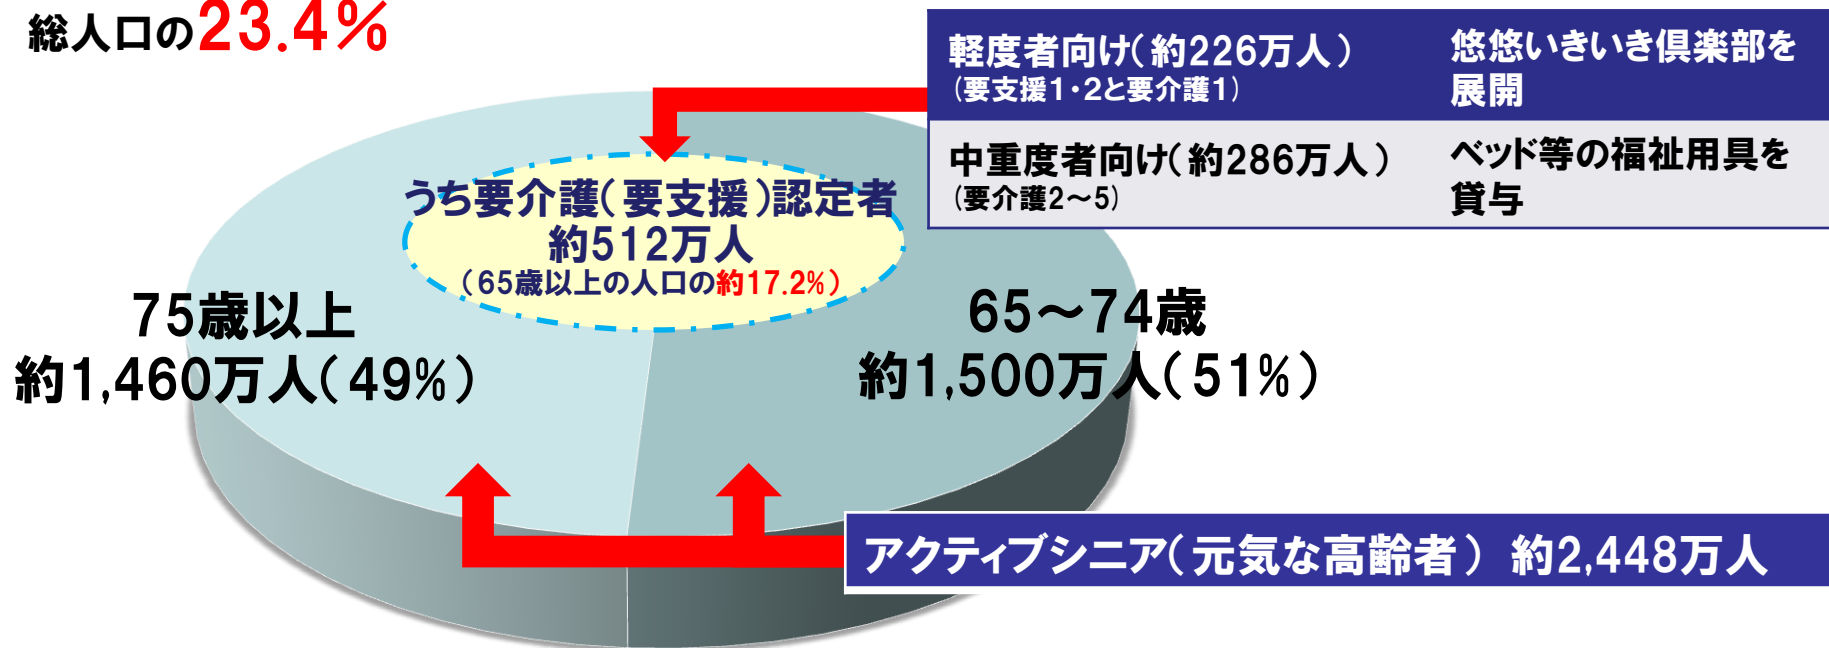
総人口の23.4%

| 軽度者向け(約226万人)(要支援1・2と要介護1) | 悠悠いきいき倶楽部を展開 |
|---|---|
| 中重度者向け(約286万人)(要介護2～5) | ベッド等の福祉用具を貸与 |

うち要介護(要支援)認定者
約512万人
(65歳以上の人口の約17.2%)

75歳以上
約1,460万人(49%)

65～74歳
約1,500万人(51%)

アクティブシニア(元気な高齢者) 約2,448万人